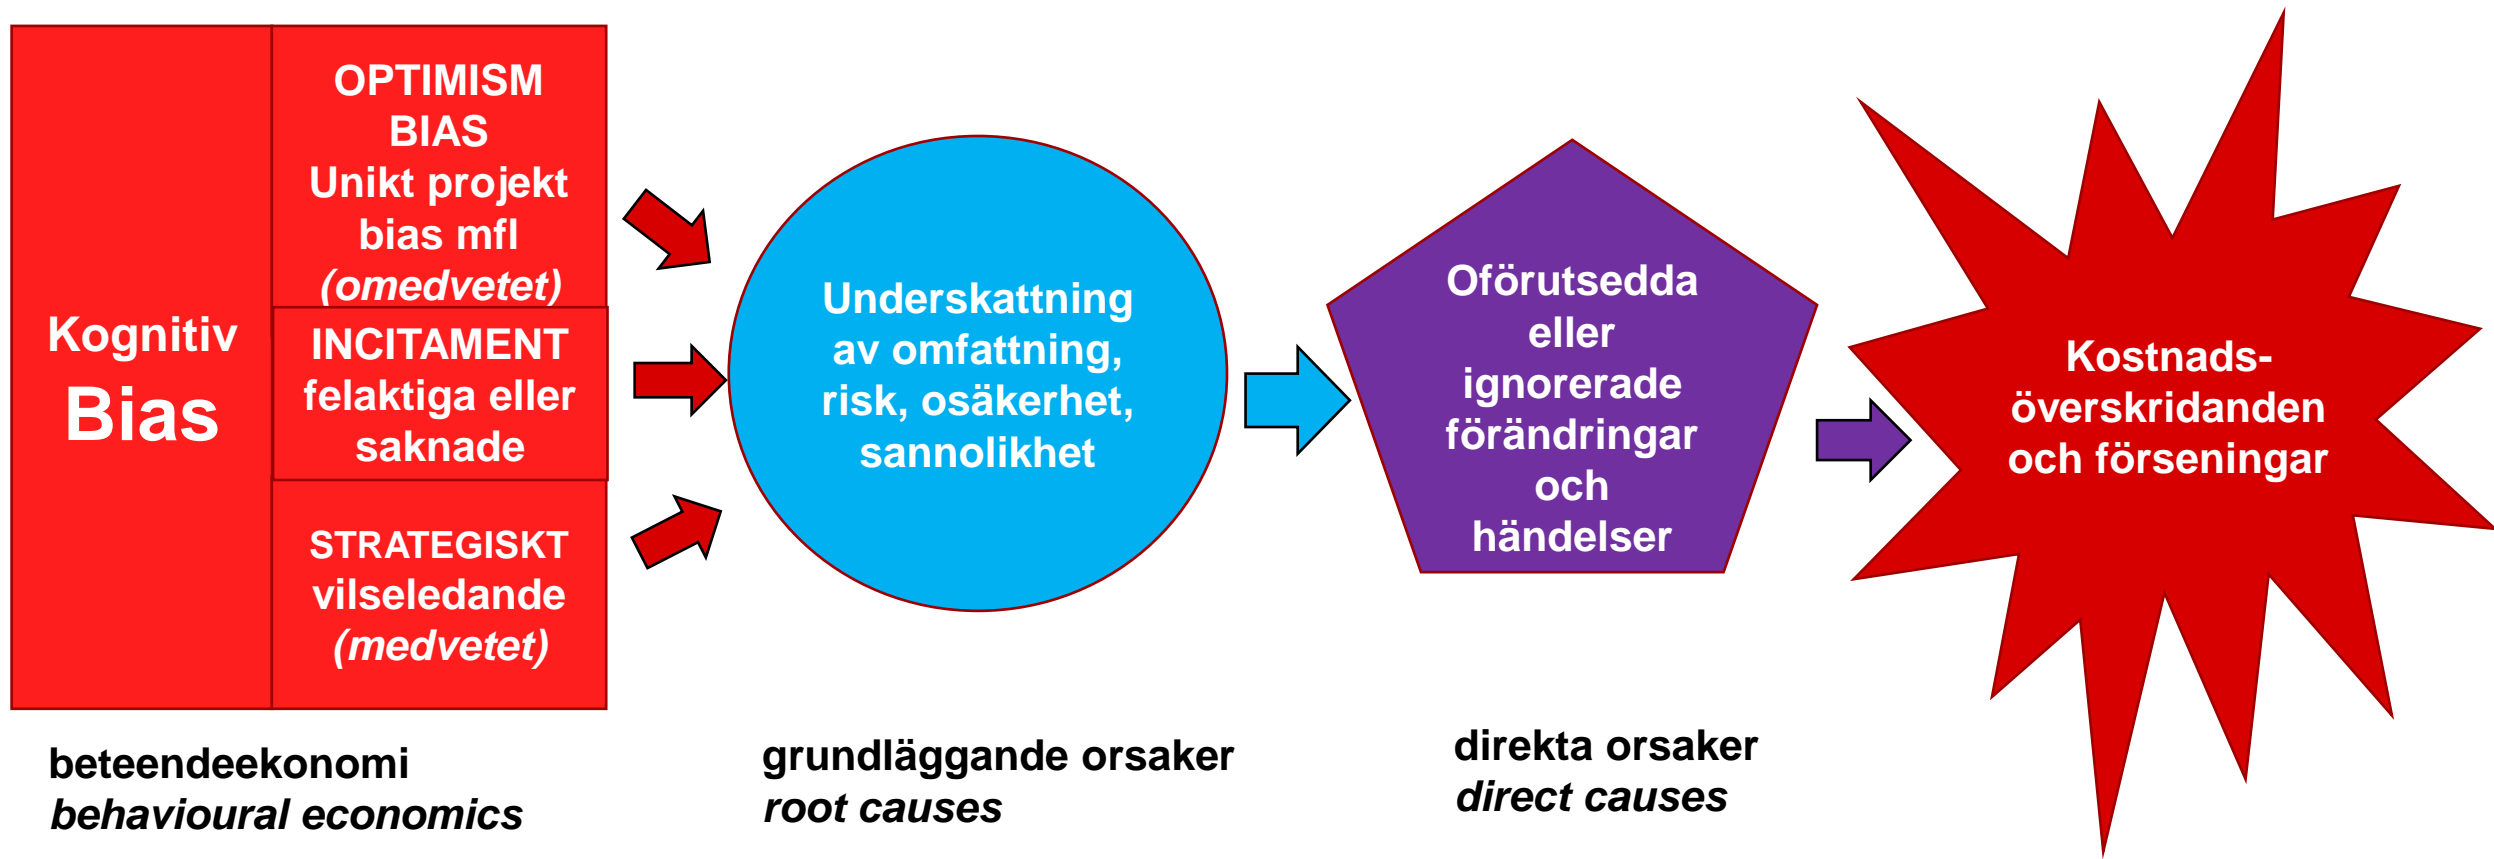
Kognitiv Bias

OPTIMISM BIAS
Unikt projekt bias mfl
(omedvetet)

INCITAMENT
felaktiga eller saknade

STRATEGISKT
vilseledande
(medvetet)

Underskattning av omfattning, risk, osäkerhet, sannolikhet

Oförutsedda eller ignorerade förändringar och händelser

Kostnads-överskridanden och förseningar

beteendeekonomi
behavioural economics

grundläggande orsaker
root causes

direkta orsaker
direct causes